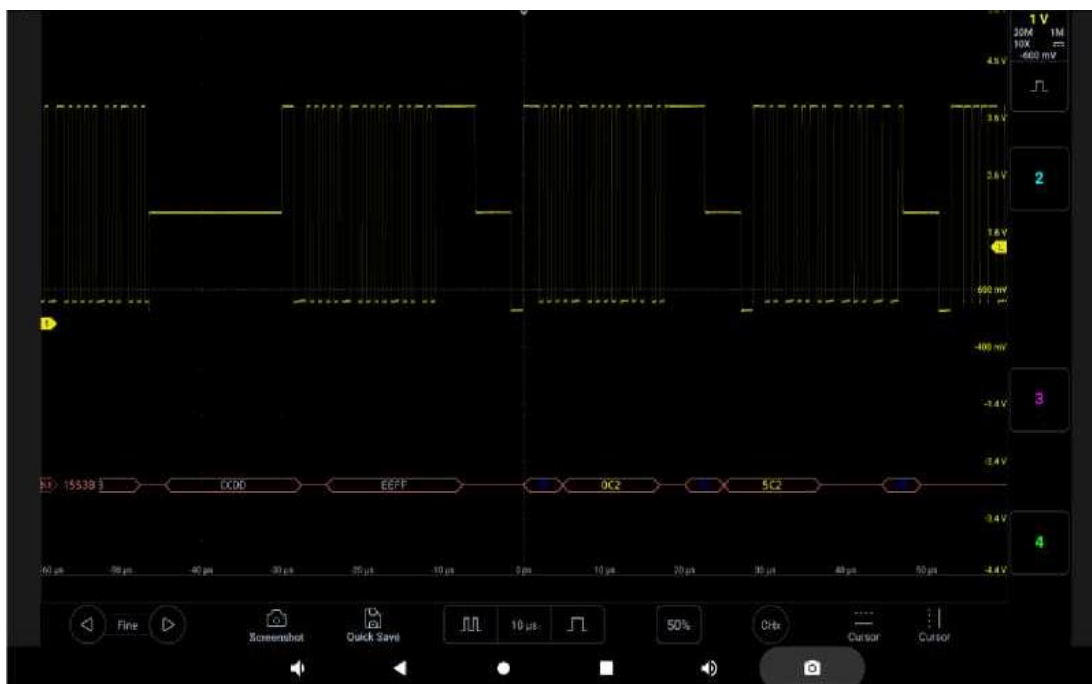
1 V
20M 1M
10X
-600 mV

4.6 V
3.6 V
2.6 V
1.6 V
600 mV
-400 mV
-1.4 V
-2.4 V
-3.4 V
-4.4 V

2
3
4

1

1553B
CCDD
EEFF
0C2
5C2

-60 µs
-50 µs
-40 µs
-30 µs
-20 µs
-10 µs
0 µs
10 µs
20 µs
30 µs
40 µs
50 µs

Fine
Screenshot
Quick Save
10 µs
50%
Ctrl
Cursor
Cursor